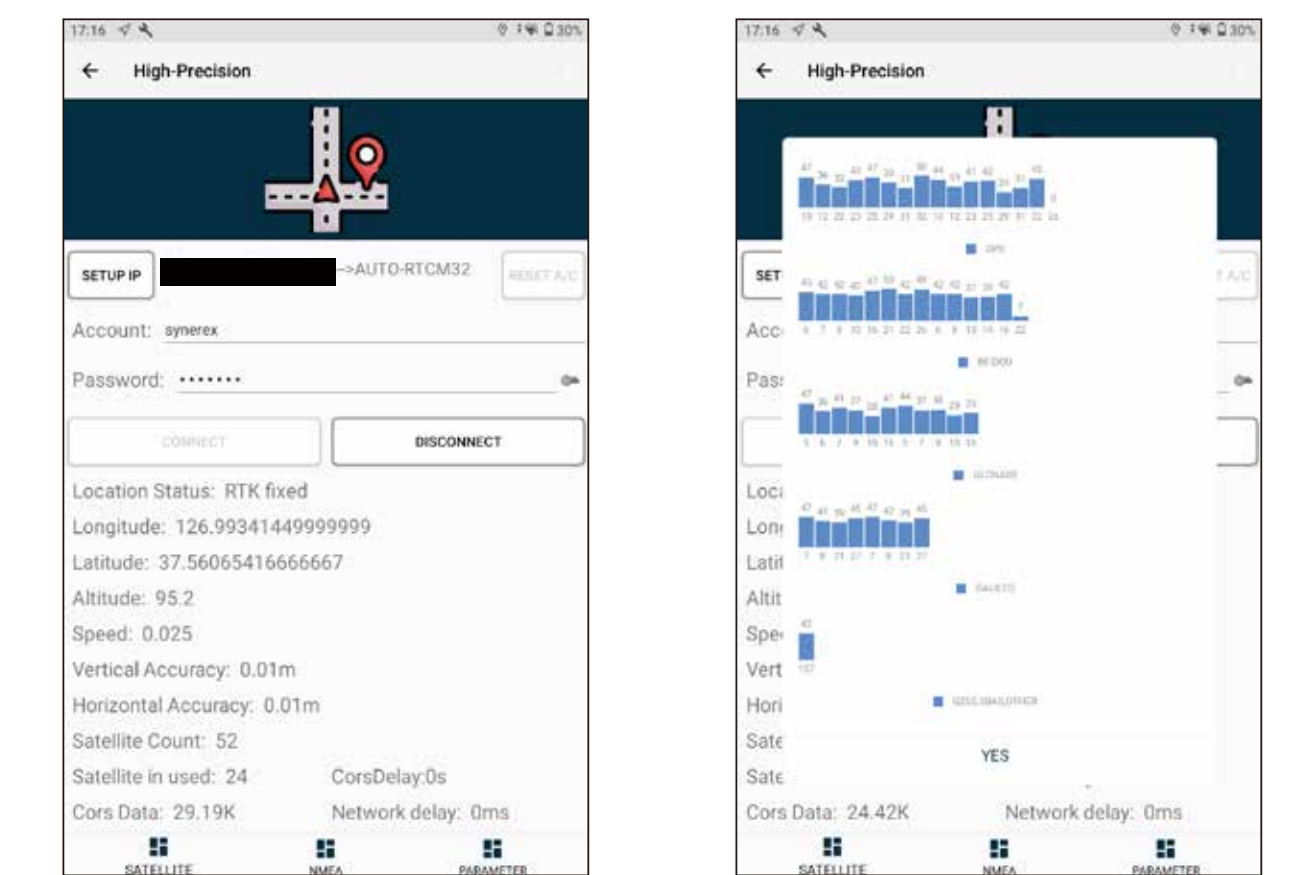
17:16

30%

High-Precision

SETUP IP

->AUTO-RTCM32

RESET A/C

Account: synerex

Password: ••••••••

CONNECT

DISCONNECT

Location Status: RTK fixed

Longitude: 126.99341449999999

Latitude: 37.56065416666667

Altitude: 95.2

Speed: 0.025

Vertical Accuracy: 0.01m

Horizontal Accuracy: 0.01m

Satellite Count: 52

Satellite in used: 24

CorsDelay:0s

Cors Data: 29.19K

Network delay: 0ms

SATELLITE

NMEA

PARAMETER

17:16

30%

High-Precision

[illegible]

GPS

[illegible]

BEIDOU

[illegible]

GLONASS

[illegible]

GALILEO

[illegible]

QZSS,SBAS,OTHER

YES

SET

A/C

Acc

Pas

Loc

Lon

Lati

Altit

Spe

Vert

Hori

Sate

Sate

Cors Data: 24.42K

Network delay: 0ms

SATELLITE

NMEA

PARAMETER